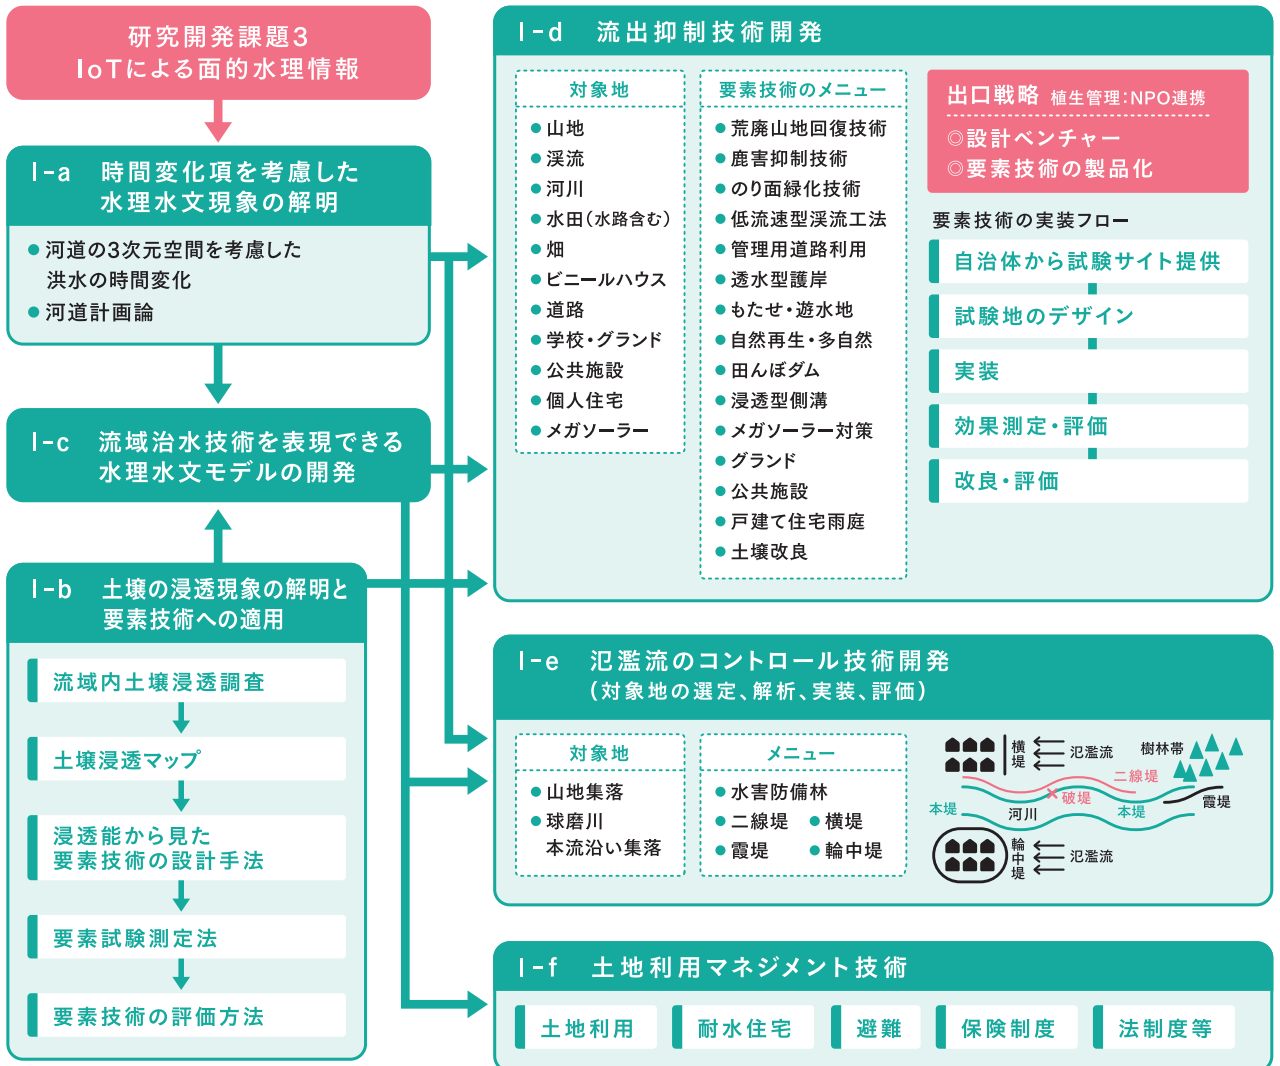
研究開発課題3
IoTによる面的水理情報

I-a 時間変化項を考慮した水理水文現象の解明

● 河道の3次元空間を考慮した洪水の時間変化
● 河道計画論

I-c 流域治水技術を表現できる水理水文モデルの開発

I-b 土壌の浸透現象の解明と要素技術への適用

流域内土壌浸透調査
土壌浸透マップ
浸透能から見た要素技術の設計手法
要素試験測定法
要素技術の評価方法

I-d 流出抑制技術開発

対象地
● 山地
● 渓流
● 河川
● 水田(水路含む)
● 畑
● ビニールハウス
● 道路
● 学校・グランド
● 公共施設
● 個人住宅
● メガソーラー

要素技術のメニュー
● 荒廃山地回復技術
● 鹿害抑制技術
● のり面緑化技術
● 低流速型渓流工法
● 管理用道路利用
● 透水型護岸
● もたせ・遊水地
● 自然再生・多自然
● 田んぼダム
● 浸透型側溝
● メガソーラー対策
● グランド
● 公共施設
● 戸建て住宅雨庭
● 土壌改良

出口戦略 植生管理:NPO連携
◎設計ベンチャー
◎要素技術の製品化

要素技術の実装フロー
自治体から試験サイト提供
試験地のデザイン
実装
効果測定・評価
改良・評価

I-e 氾濫流のコントロール技術開発
(対象地の選定、解析、実装、評価)

対象地
● 山地集落
● 球磨川
本流沿い集落

メニュー
● 水害防備林
● 二線堤 ● 横堤
● 霞堤 ● 輪中堤

横堤 氾濫流 樹林帯 二線堤 破堤 本堤 河川 本堤 霞堤 輪中堤 氾濫流

I-f 土地利用マネジメント技術

土地利用
耐水住宅
避難
保険制度
法制度等